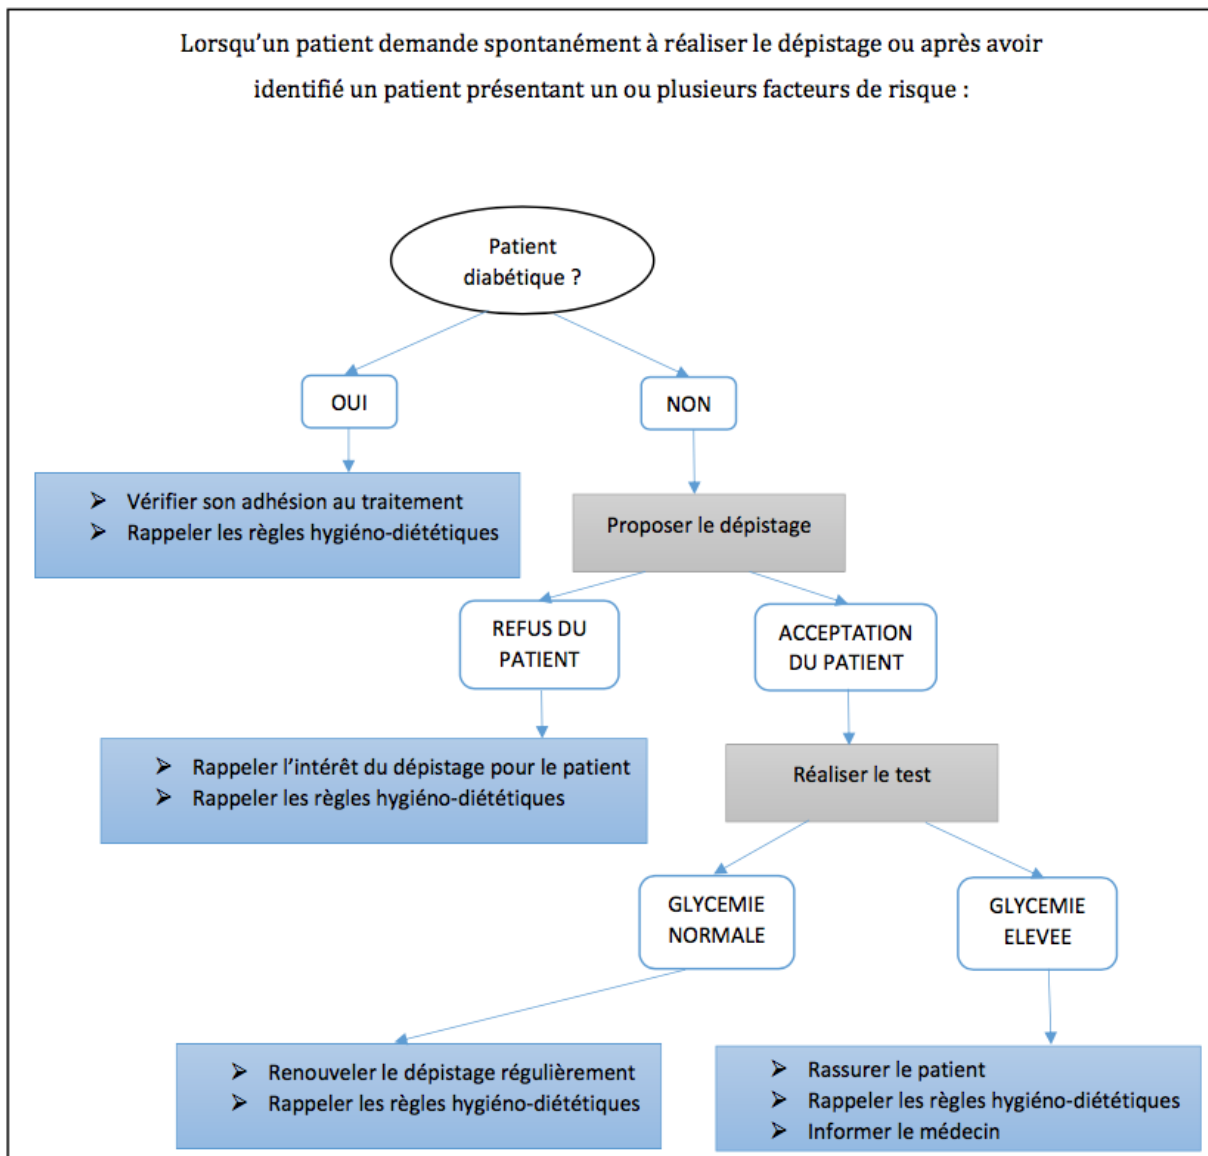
Lorsqu'un patient demande spontanément à réaliser le dépistage ou après avoir identifié un patient présentant un ou plusieurs facteurs de risque :

Patient diabétique ?

OUI

NON

➢ Vérifier son adhésion au traitement
➢ Rappeler les règles hygiéno-diététiques

Proposer le dépistage

REFUS DU PATIENT

ACCEPTATION DU PATIENT

➢ Rappeler l'intérêt du dépistage pour le patient
➢ Rappeler les règles hygiéno-diététiques

Réaliser le test

GLYCEMIE NORMALE

GLYCEMIE ELEVEE

➢ Renouveler le dépistage régulièrement
➢ Rappeler les règles hygiéno-diététiques

➢ Rassurer le patient
➢ Rappeler les règles hygiéno-diététiques
➢ Informer le médecin